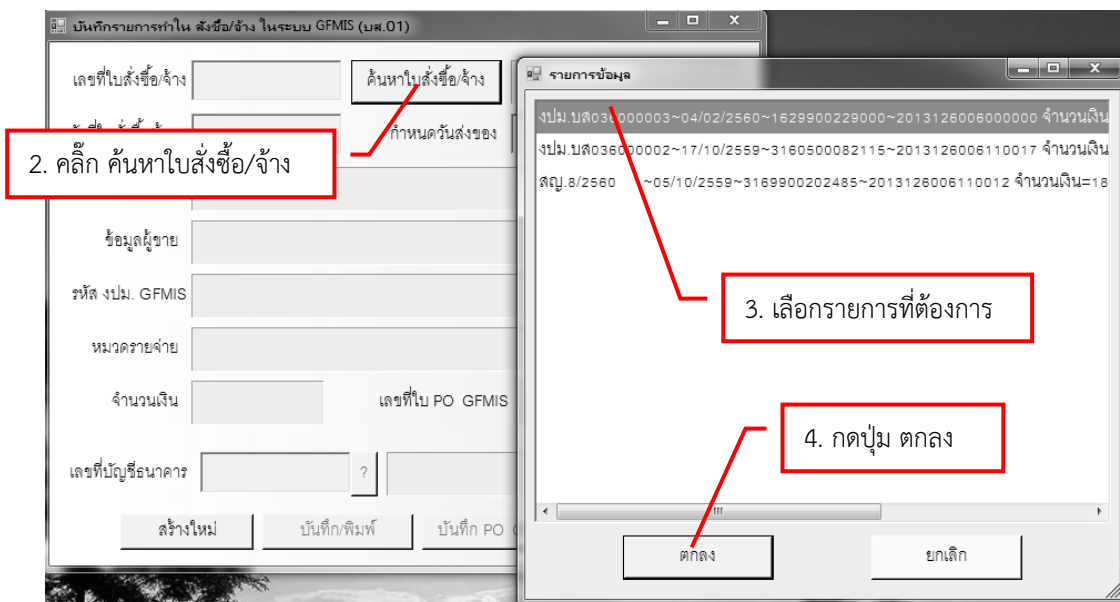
บันทึกรายการทำใน สั่งซื้อ/จ้าง ในระบบ GFMIS (บส.01)

เลขที่ใบสั่งซื้อ/จ้าง
ค้นหาใบสั่งซื้อ/จ้าง
กำหนดวันส่งของ

2. คลิ๊ก ค้นหาใบสั่งซื้อ/จ้าง

ข้อมูลผู้ขาย
รหัส งปม. GFMIS
หมวดรายจ่าย
จำนวนเงิน
เลขที่ใบ PO GFMIS
เลขที่บัญชีธนาคาร
?
สร้างใหม่
บันทึก/พิมพ์
บันทึก PO

รายการข้อมูล

งปม.บส036000003~04/02/2560~1629900229000~2013126006000000 จำนวนเงิน
งปม.บส036000002~17/10/2559~3160500082115~2013126006110017 จำนวนเงิน
สญ.8/2560 ~05/10/2559~3169900202485~2013126006110012 จำนวนเงิน=18

3. เลือกรายการที่ต้องการ

4. กดปุ่ม ตกลง

ตกลง
ยกเลิก